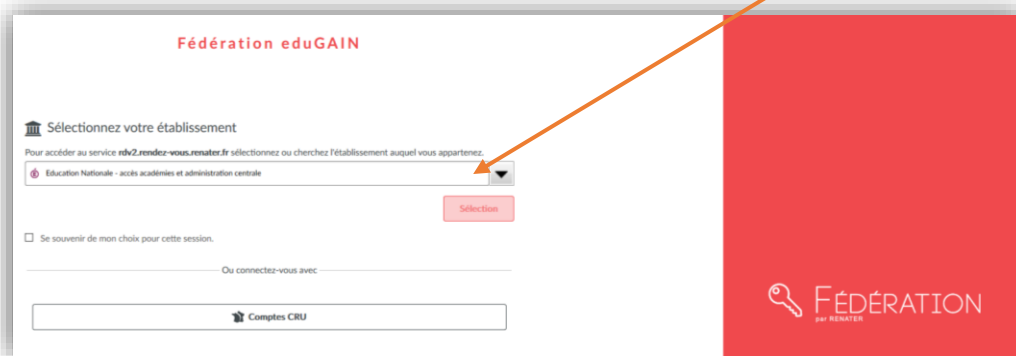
Fédération eduGAIN

Sélectionnez votre établissement

Pour accéder au service **rdv2.rendez-vous.renater.fr** sélectionnez ou cherchez l'établissement auquel vous appartenez.

Education Nationale - accès académies et administration centrale

Sélection

☐ Se souvenir de mon choix pour cette session.

Ou connectez-vous avec

Comptes CRU

FÉDÉRATION
par RENATER